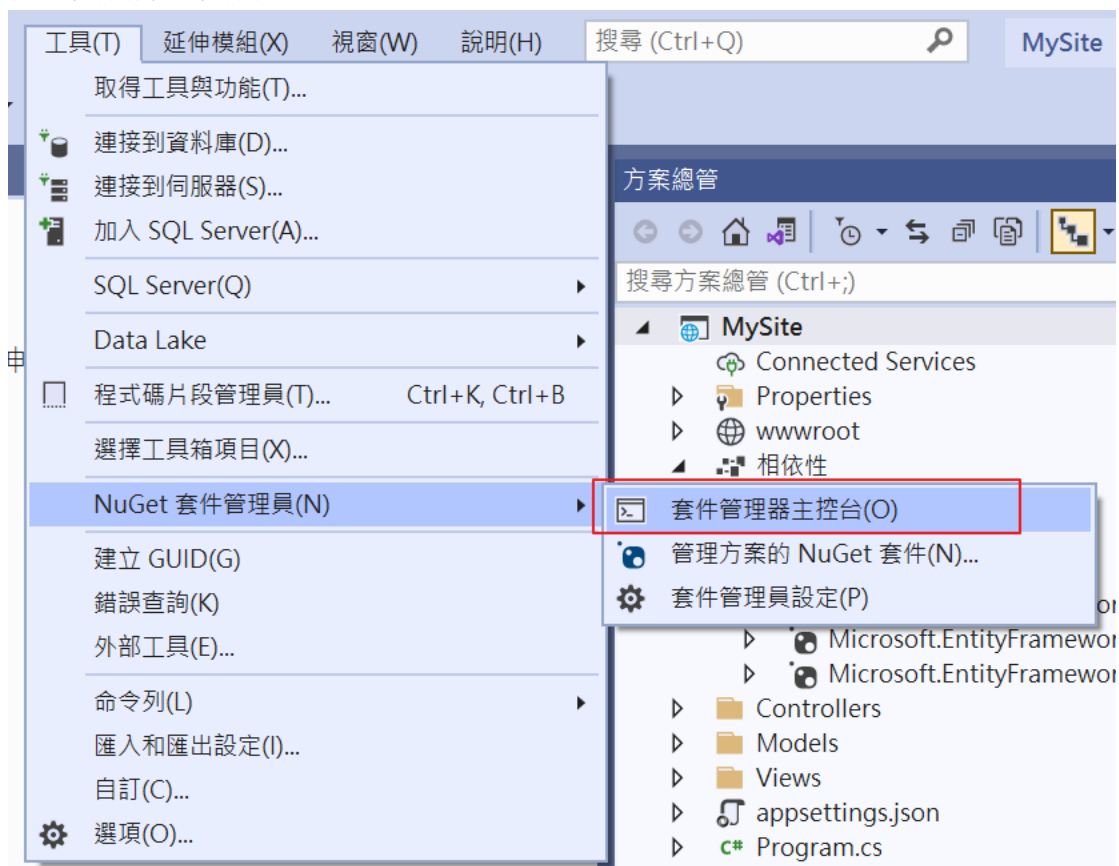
工具(T) 延伸模組(X) 視窗(W) 說明(H) 搜尋 (Ctrl+Q) MySite

取得工具與功能(T)...
連接到資料庫(D)...
連接到伺服器(S)...
加入 SQL Server(A)...
SQL Server(Q)
Data Lake
程式碼片段管理員(T)... Ctrl+K, Ctrl+B
選擇工具箱項目(X)...
NuGet 套件管理員(N)
建立 GUID(G)
錯誤查詢(K)
外部工具(E)...
命令列(L)
匯入和匯出設定(I)...
自訂(C)...
選項(O)...

中

方案總管
搜尋方案總管 (Ctrl+;)
MySite
Connected Services
Properties
wwwroot
相依性
套件管理器主控台(O)
管理方案的 NuGet 套件(N)...
套件管理員設定(P)
Microsoft.EntityFramewor
Microsoft.EntityFramewor
Controllers
Models
Views
appsettings.json
Program.cs